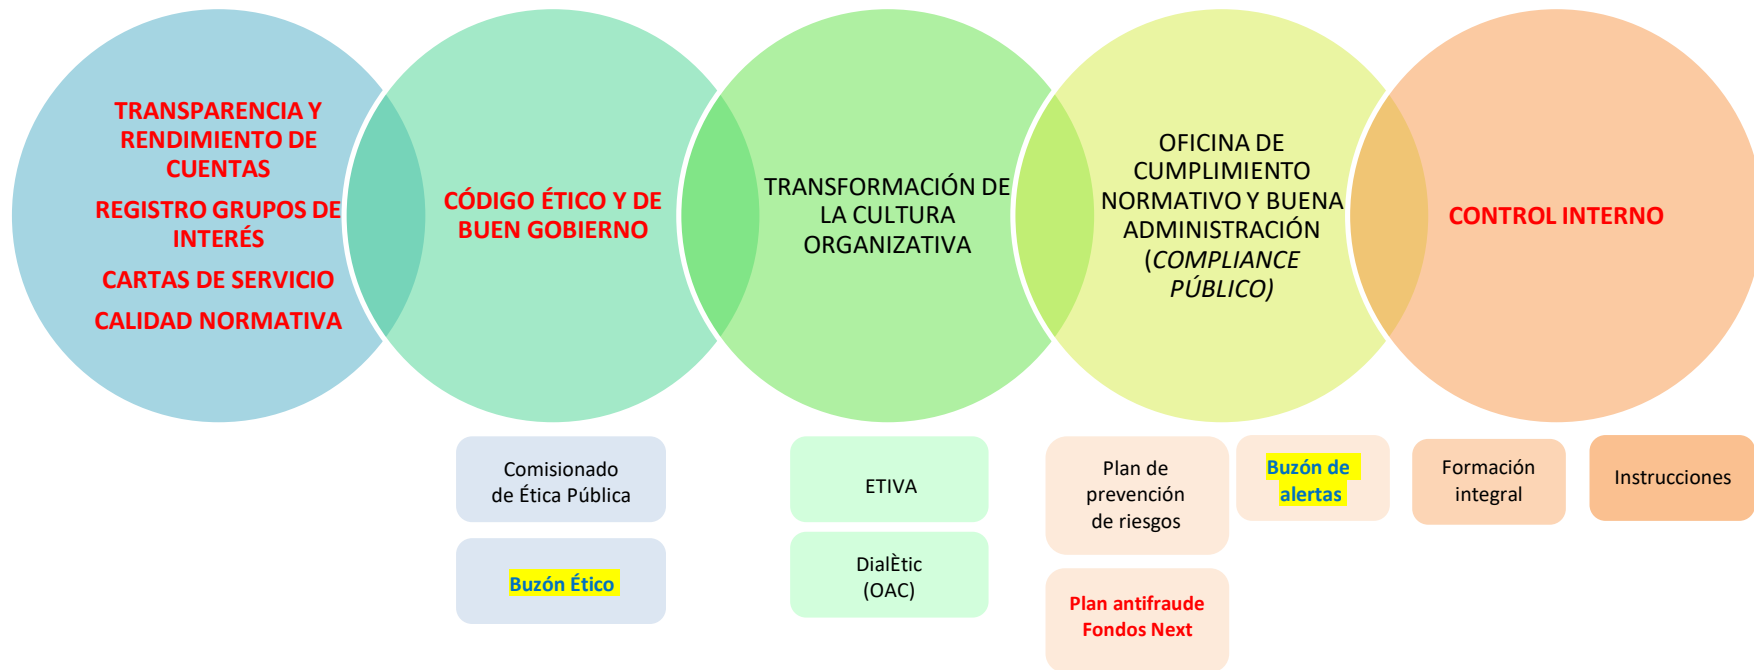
TRANSPARENCIA Y RENDIMIENTO DE CUENTAS

REGISTRO GRUPOS DE INTERÉS

CARTAS DE SERVICIO

CALIDAD NORMATIVA

CÓDIGO ÉTICO Y DE BUEN GOBIERNO

TRANSFORMACIÓN DE LA CULTURA ORGANIZATIVA

OFICINA DE CUMPLIMIENTO NORMATIVO Y BUENA ADMINISTRACIÓN (*COMPLIANCE PÚBLICO)*

CONTROL INTERNO

Comisionado de Ética Pública

Buzón Ético

ETIVA

DialÈtic (OAC)

Plan de prevención de riesgos

Plan antifraude Fondos Next

Buzón de alertas

Formación integral

Instrucciones